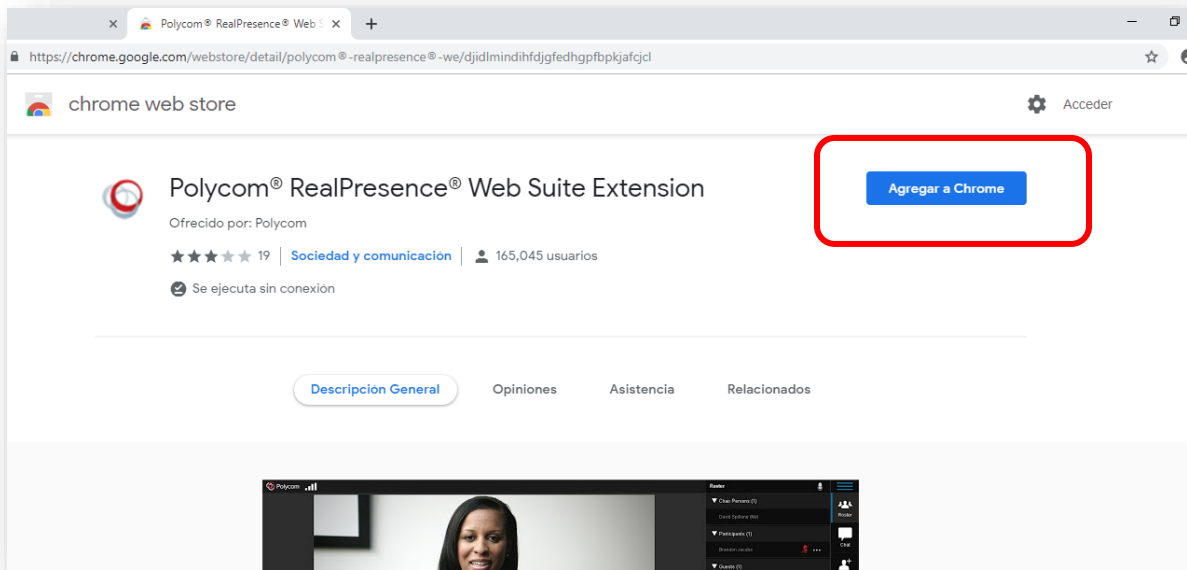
Polycom® RealPresence® Web S

https://chrome.google.com/webstore/detail/polycom®-realpresence®-we/djidlmindihfdjgfedhgpfbpkjafcjcl

chrome web store

Acceder

Polycom® RealPresence® Web Suite Extension

Ofrecido por: Polycom

19 | Sociedad y comunicación | 165,045 usuarios

Se ejecuta sin conexión

Agregar a Chrome

Descripcion General Opiniones Asistencia Relacionados

Polycom

Roster

Chair Persons (1)

Participants (1)

Guests (1)

Roster

Chat

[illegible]